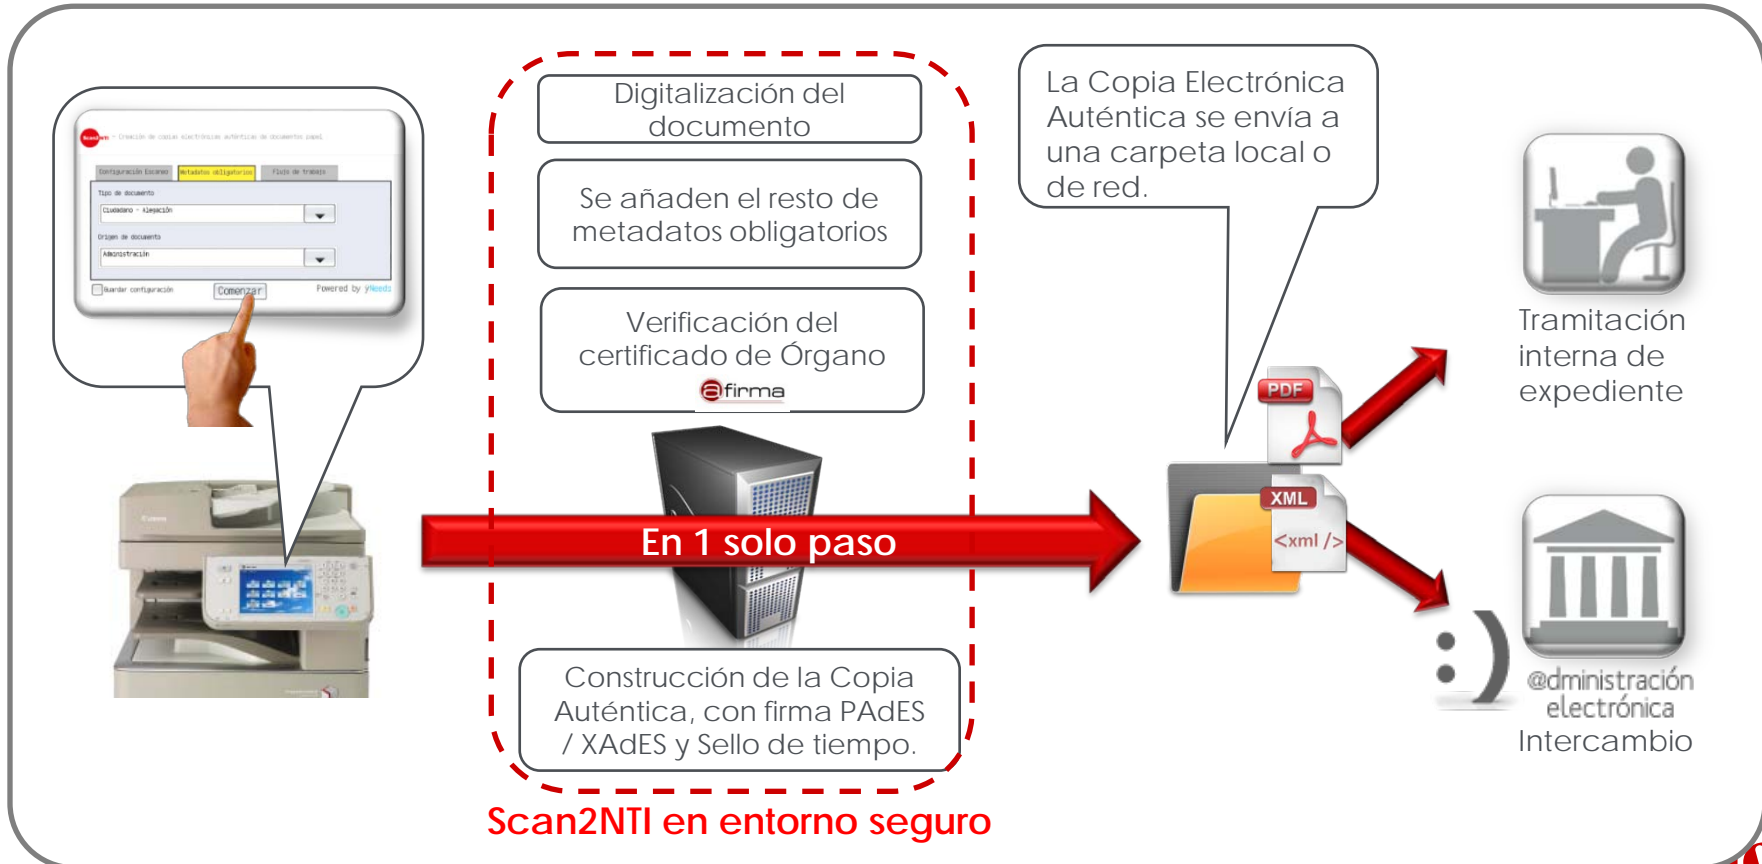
Scan2Nti - Creación de copias electrónicas auténticas de documentos papel

Configuración Escaneo | Metadatos obligatorios | Flujo de trabajo

Tipo de documento
Ciudadano - Alegación

Origen de documento
Administración

Guardar configuración
Comenzar
Powered by yNeeds

Digitalización del documento

Se añaden el resto de metadatos obligatorios

Verificación del certificado de Órgano
@firma

En 1 solo paso

Construcción de la Copia Auténtica, con firma PAdES / XAdES y Sello de tiempo.

Scan2NTI en entorno seguro

La Copia Electrónica Auténtica se envía a una carpeta local o de red.

PDF

XML
<xml />

Tramitación interna de expediente

:)
@dministración electrónica
Intercambio